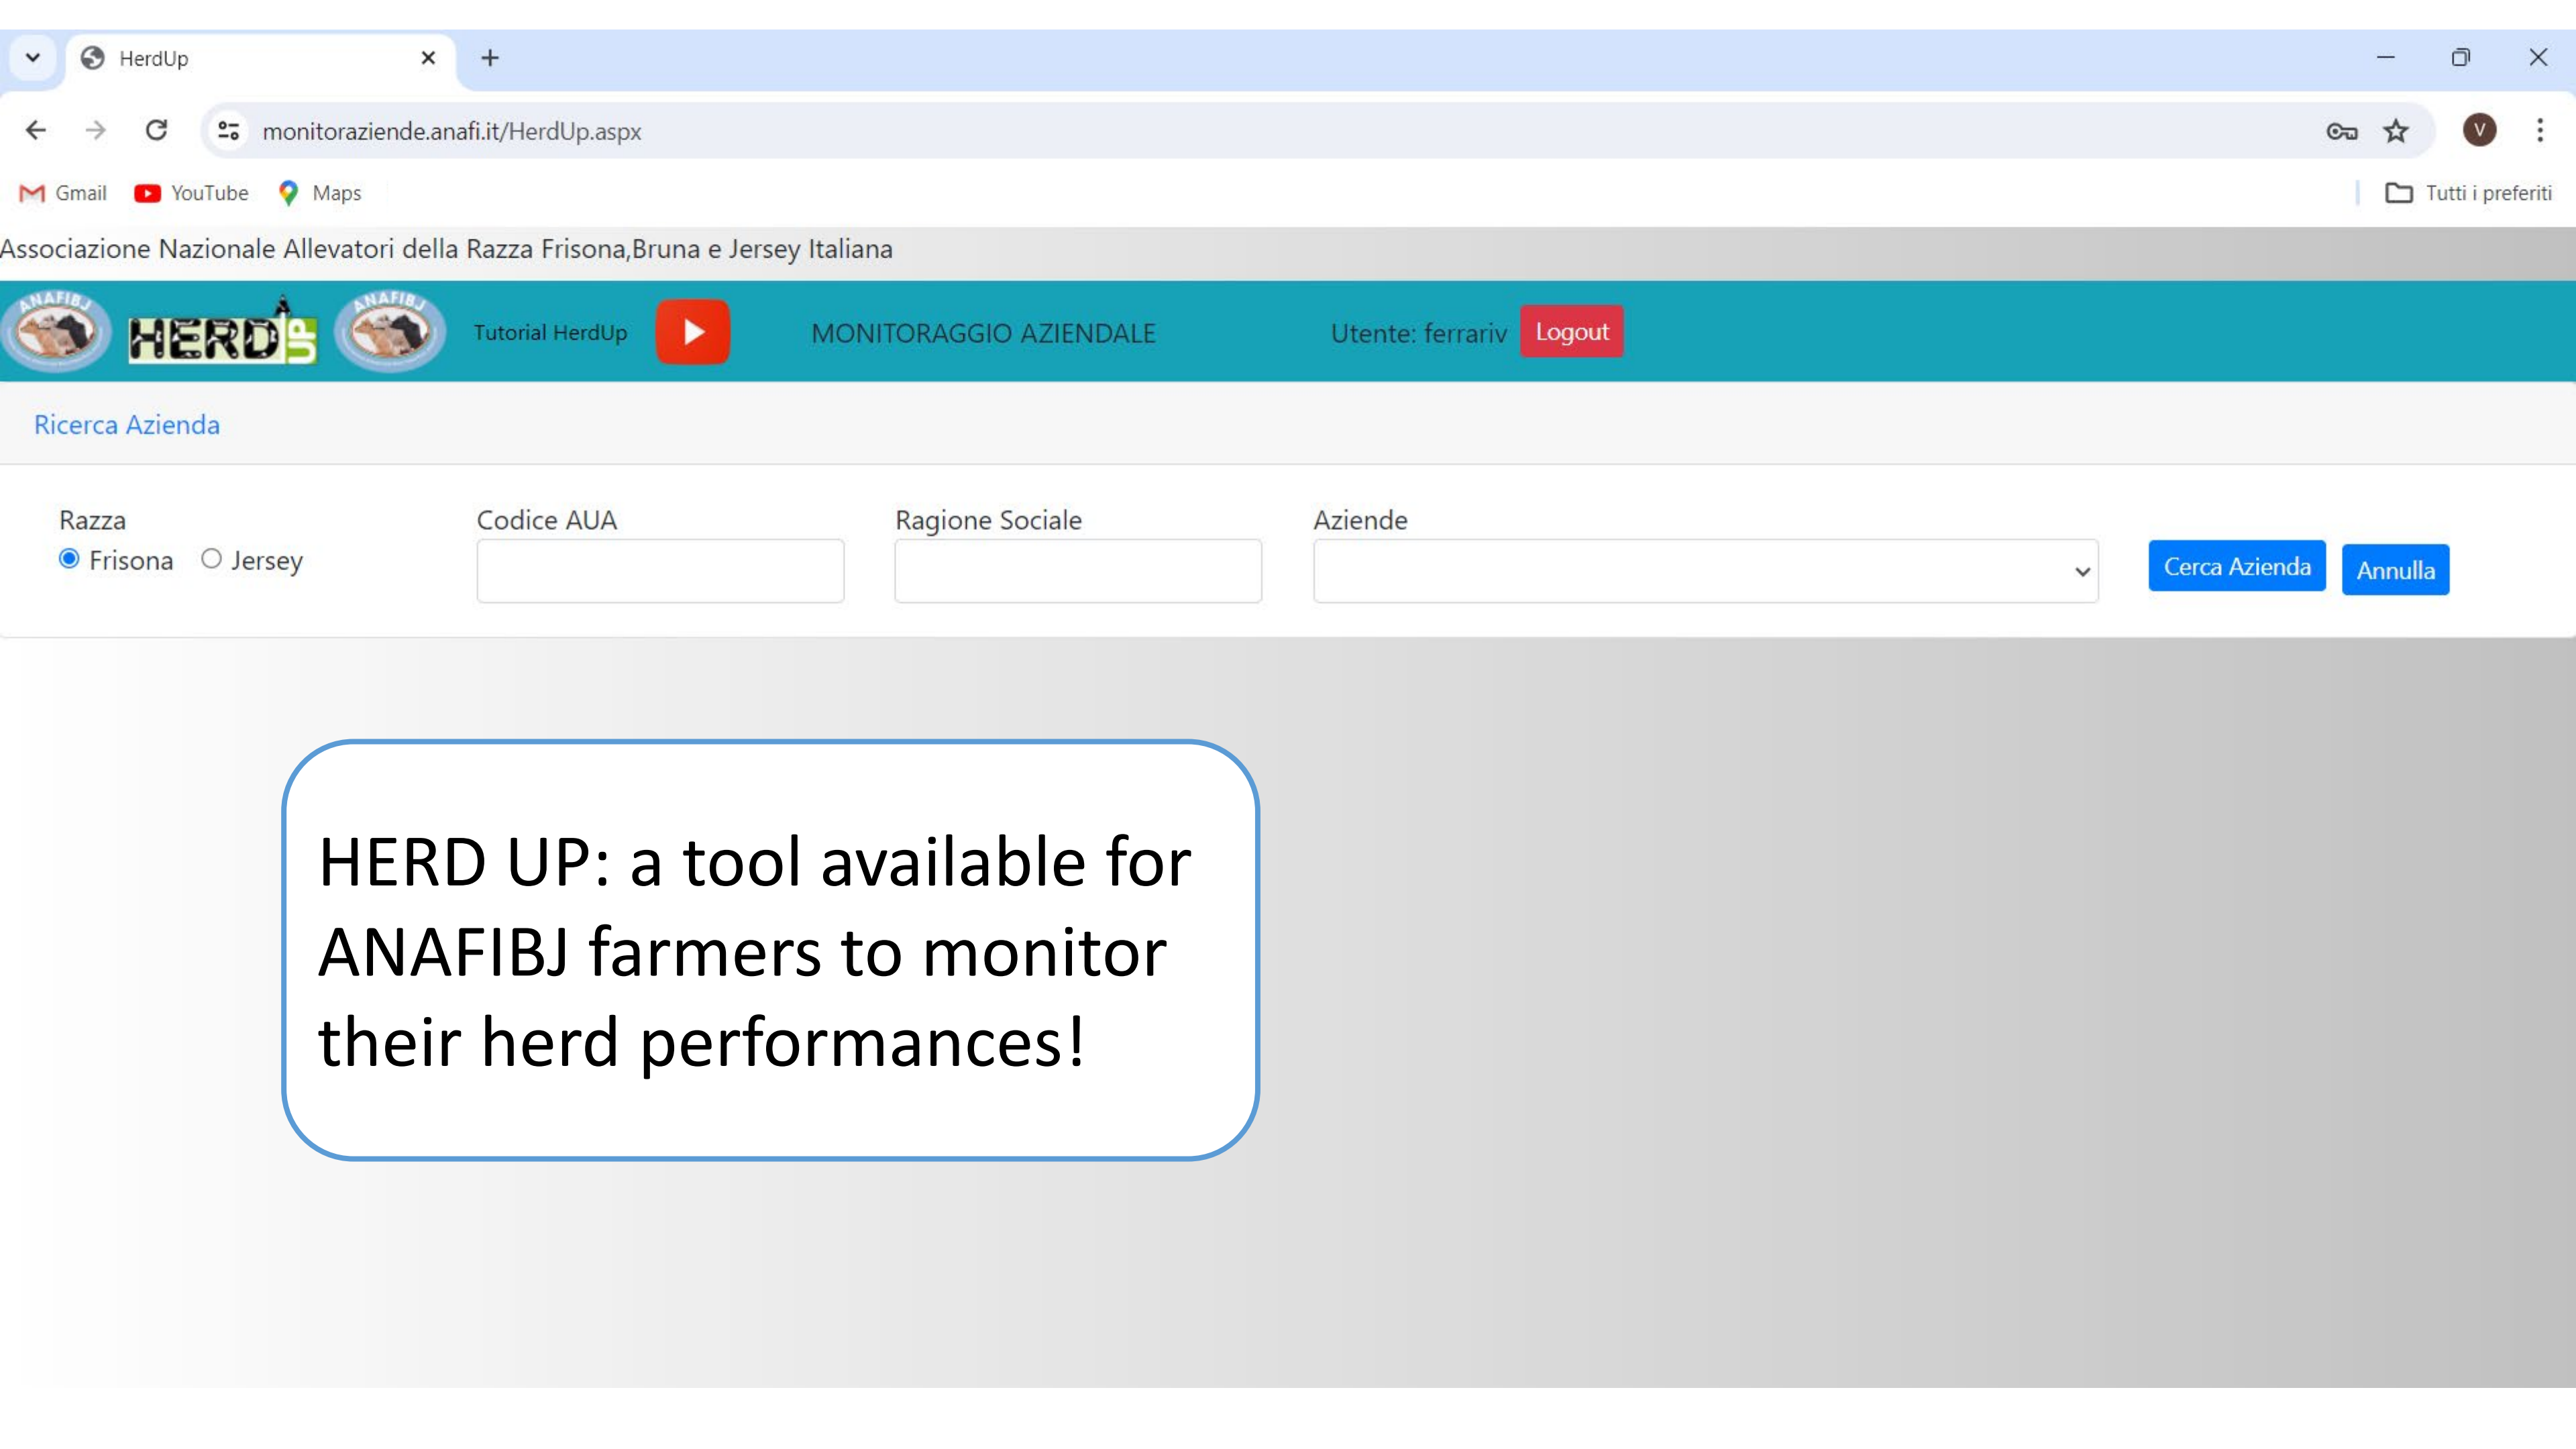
HerdUp

monitoraziende.anafi.it/HerdUp.aspx

Gmail YouTube Maps

Tutti i preferiti

Associazione Nazionale Allevatori della Razza Frisona,Bruna e Jersey Italiana

ANAFIBJ HERD UP ANAFIBJ Tutorial HerdUp MONITORAGGIO AZIENDALE Utente: ferrariv Logout

Ricerca Azienda

Razza
Frisona Jersey

Codice AUA

Ragione Sociale

Aziende

Cerca Azienda Annulla

HERD UP: a tool available for ANAFIBJ farmers to monitor their herd performances!